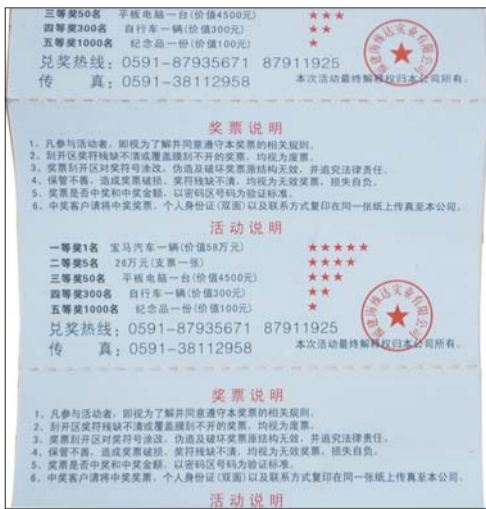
三等奖50名　平板电脑一台（价值4500元）★★★
四等奖300名　自行车一辆（价值300元）★★
五等奖1000名　纪念品一份（价值100元）★

兑奖热线：0591-87935671　87911925
传　　真：0591-38112958

本次活动最终解释权归本公司所有。

福建海鸿达实业有限公司

奖票说明

1、凡参与活动者，即视为了解并同意遵守本奖票的相关规则。
2、刮开区奖符残缺不清或重盖撕刮不开的奖票，均视为废票。
3、奖票刮开区对奖符号涂改，伪造及破坏奖票涂结构无效，并追究法律责任。
4、保管不善，造成奖票破损，奖符残缺不清，均视为无效奖票，损失自负。
5、奖票是否中奖和中奖金额，以密码区号码为验证标准。
6、中奖客户请将中奖奖票，个人身份证（双面）以及联系方式复印在同一张纸上传真至本公司。

活动说明

一等奖1名　宝马汽车一辆（价值58万元）★★★★★
二等奖5名　26万元（支票一张）★★★★
三等奖50名　平板电脑一台（价值4500元）★★★
四等奖300名　自行车一辆（价值300元）★★
五等奖1000名　纪念品一份（价值100元）★

兑奖热线：0591-87935671　87911925
传　　真：0591-38112958

本次活动最终解释权归本公司所有。

福建海鸿达实业有限公司

奖票说明

1、凡参与活动者，即视为了解并同意遵守本奖票的相关规则。
2、刮开区奖符残缺不清或重盖撕刮不开的奖票，均视为废票。
3、奖票刮开区对奖符号涂改，伪造及破坏奖票涂结构无效，并追究法律责任。
4、保管不善，造成奖票破损，奖符残缺不清，均视为无效奖票，损失自负。
5、奖票是否中奖和中奖金额，以密码区号码为验证标准。
6、中奖客户请将中奖奖票，个人身份证（双面）以及联系方式复印在同一张纸上传真至本公司。

活动说明